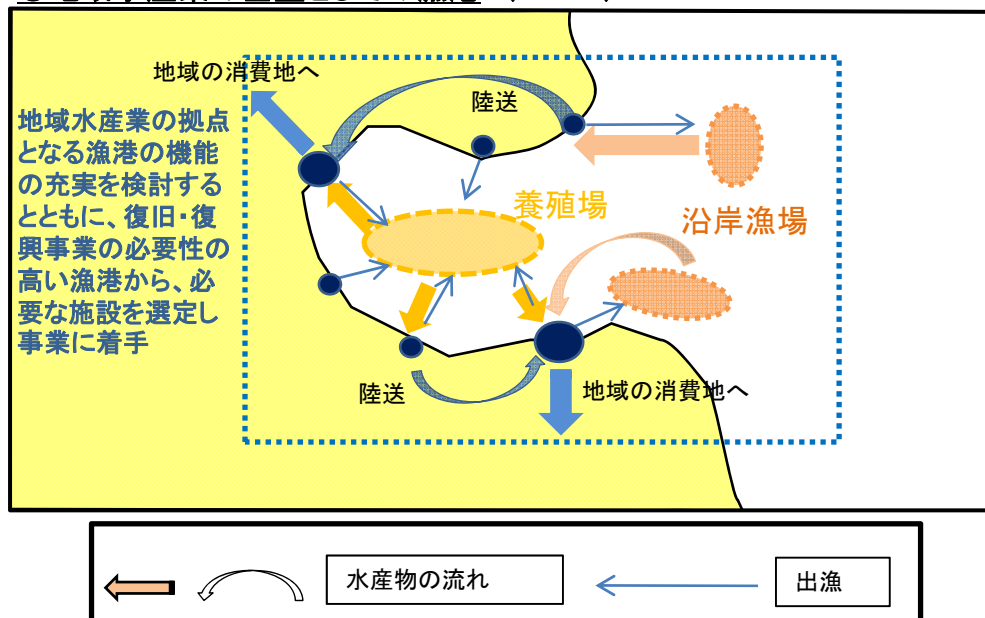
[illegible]

地域の消費地へ

陸送

地域水産業の拠点となる漁港の機能の充実を検討するとともに、復旧･復興事業の必要性の高い漁港から、必要な施設を選定し事業に着手

養殖場

沿岸漁場

陸送

地域の消費地へ

水産物の流れ

出漁